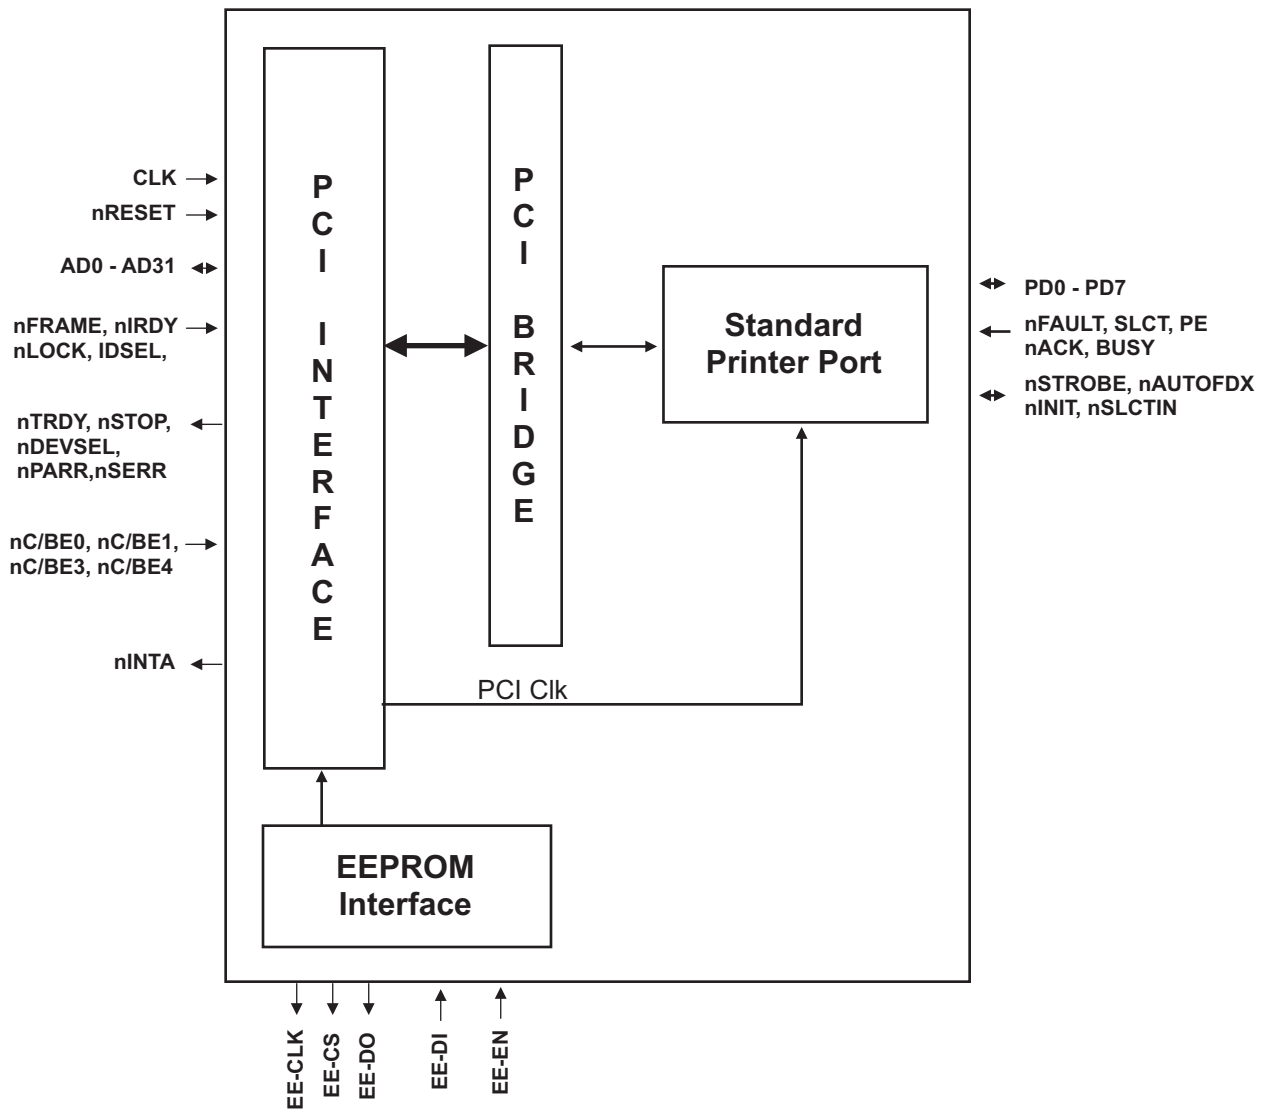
CLK
nRESET
AD0 - AD31
nFRAME, nIRDY
nLOCK, IDSEL,
nTRDY, nSTOP,
nDEVSEL,
nPARR,nSERR
nC/BE0, nC/BE1,
nC/BE3, nC/BE4
nINTA

PCI INTERFACE

PCI BRIDGE

Standard Printer Port

PD0 - PD7
nFAULT, SLCT, PE
nACK, BUSY
nSTROBE, nAUTOFDX
nINIT, nSLCTIN

PCI Clk

EEPROM Interface

EE-CLK
EE-CS
EE-DO
EE-DI
EE-EN